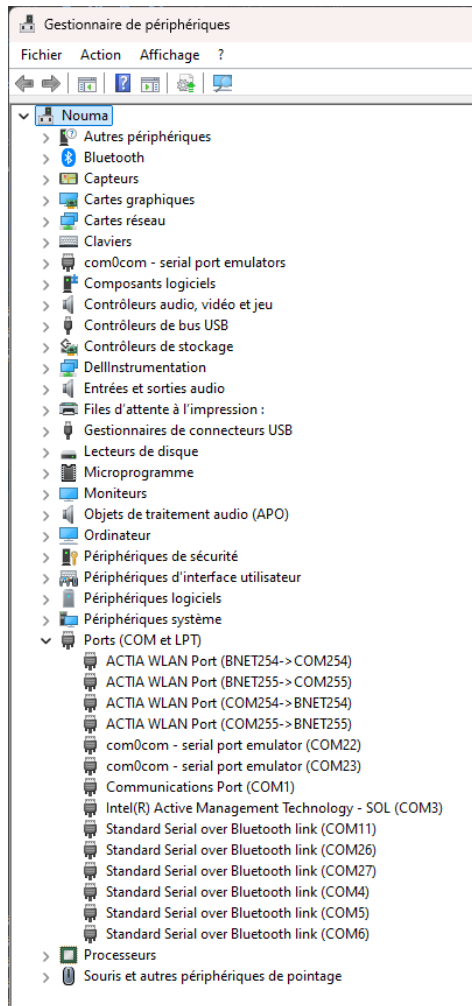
Gestionnaire de périphériques

Fichier Action Affichage ?

Nouma
Autres périphériques
Bluetooth
Capteurs
Cartes graphiques
Cartes réseau
Claviers
com0com - serial port emulators
Composants logiciels
Contrôleurs audio, vidéo et jeu
Contrôleurs de bus USB
Contrôleurs de stockage
DellInstrumentation
Entrées et sorties audio
Files d'attente à l'impression :
Gestionnaires de connecteurs USB
Lecteurs de disque
Microprogramme
Moniteurs
Objets de traitement audio (APO)
Ordinateur
Périphériques de sécurité
Périphériques d'interface utilisateur
Périphériques logiciels
Périphériques système
Ports (COM et LPT)
ACTIA WLAN Port (BNET254->COM254)
ACTIA WLAN Port (BNET255->COM255)
ACTIA WLAN Port (COM254->BNET254)
ACTIA WLAN Port (COM255->BNET255)
com0com - serial port emulator (COM22)
com0com - serial port emulator (COM23)
Communications Port (COM1)
Intel(R) Active Management Technology - SOL (COM3)
Standard Serial over Bluetooth link (COM11)
Standard Serial over Bluetooth link (COM26)
Standard Serial over Bluetooth link (COM27)
Standard Serial over Bluetooth link (COM4)
Standard Serial over Bluetooth link (COM5)
Standard Serial over Bluetooth link (COM6)
Processeurs
Souris et autres périphériques de pointage